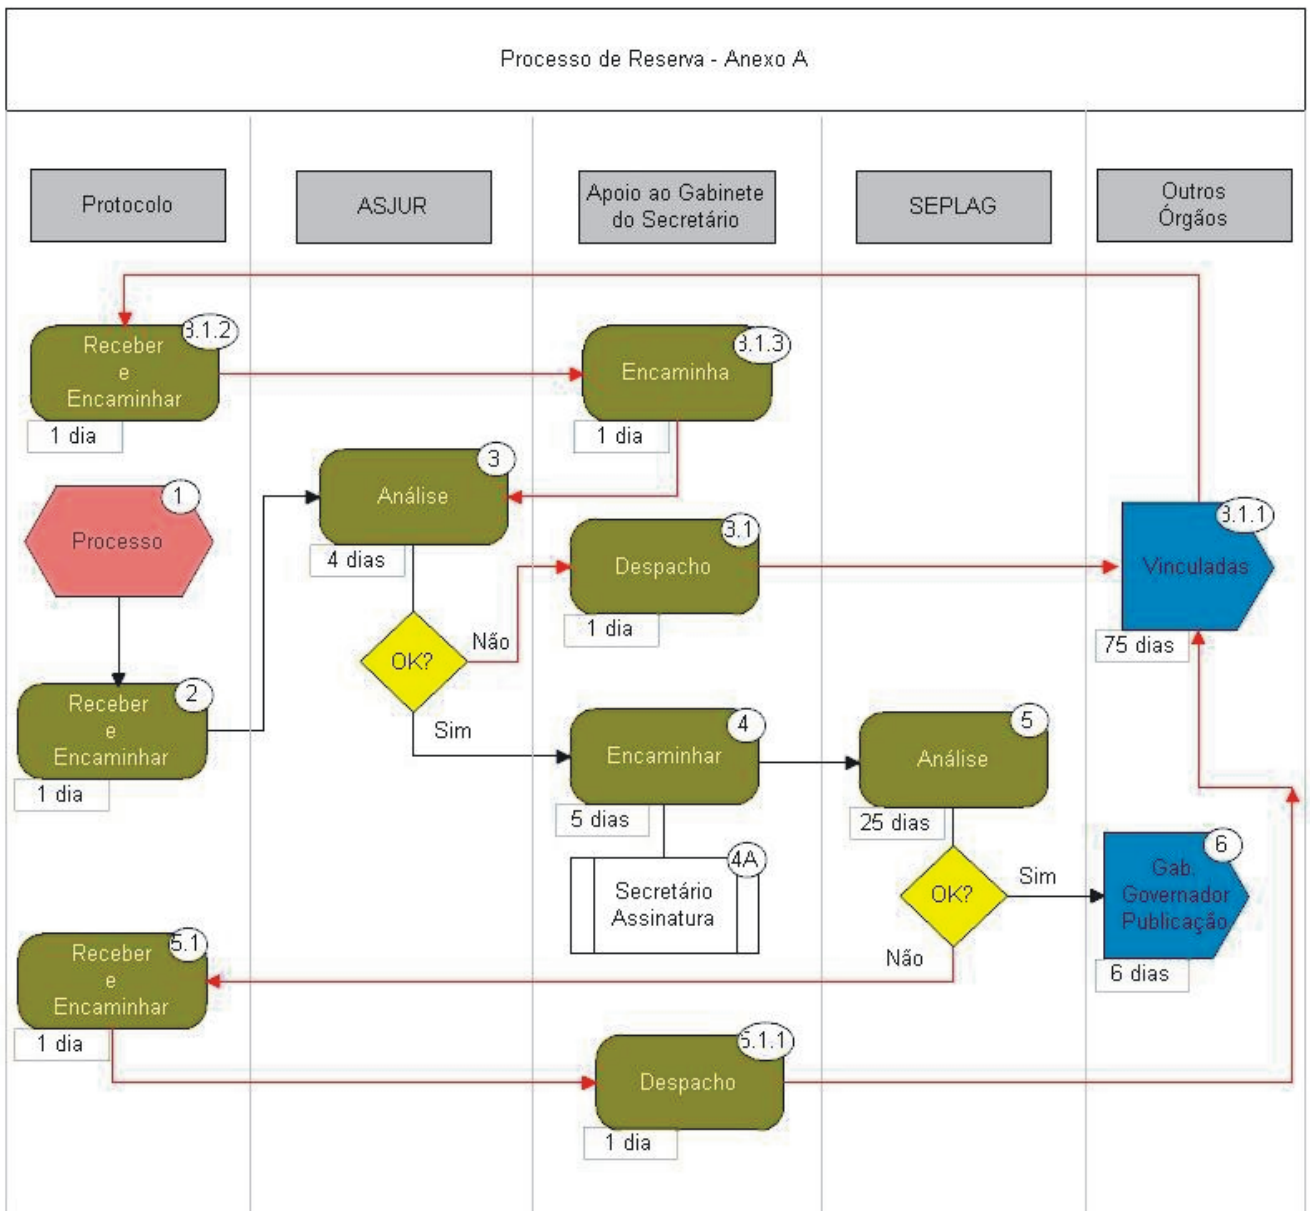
Processo de Reserva - Anexo A

Protocolo

ASJUR

Apoio ao Gabinete do Secretário

SEPLAG

Outros Órgãos

Receber e Encaminhar
3.1.2
1 dia

Encaminha
3.1.3
1 dia

Análise
3
4 dias

Processo
1

Despacho
3.1
1 dia

Vinculadas
3.1.1
75 dias

OK?
Não
Sim

Receber e Encaminhar
2
1 dia

Encaminhar
4
5 dias

Análise
5
25 dias

Secretário Assinatura
4A

OK?
Sim
Não

Gab. Governador Publicação
6
6 dias

Receber e Encaminhar
5.1
1 dia

Despacho
5.1.1
1 dia